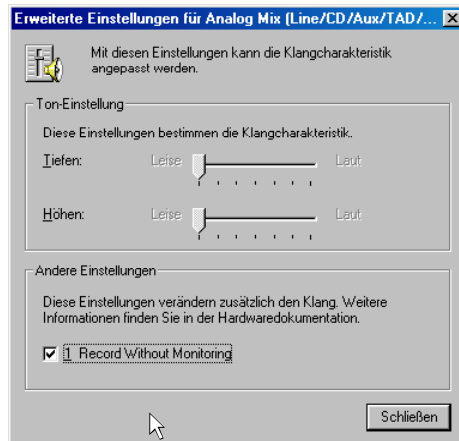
Erweiterte Einstellungen für Analog Mix (Line/CD/Aux/TAD/...

Mit diesen Einstellungen kann die Klangcharakteristik angepasst werden.

Ton-Einstellung

Diese Einstellungen bestimmen die Klangcharakteristik.

Tiefen: Leise Laut

Höhen: Leise Laut

Andere Einstellungen

Diese Einstellungen verändern zusätzlich den Klang. Weitere Informationen finden Sie in der Hardwaredokumentation.

1 Record Without Monitoring

Schließen